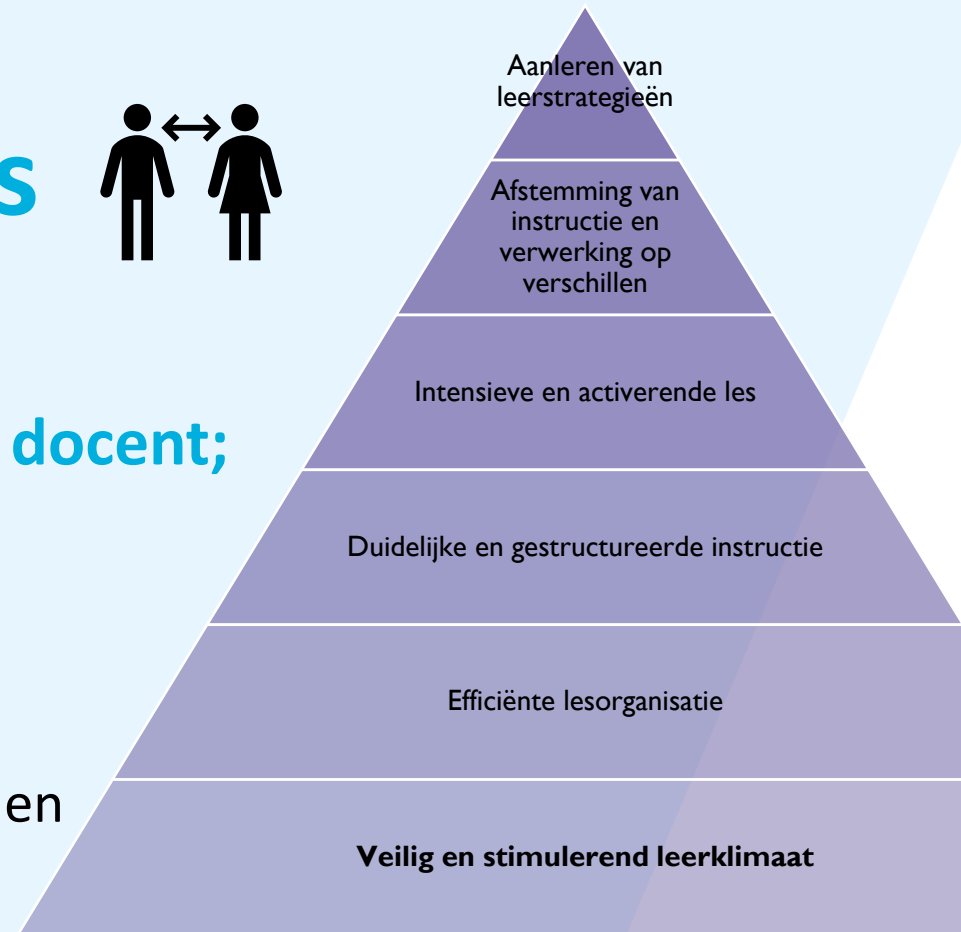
s

docent;

en

Aanleren van leerstrategieën

Afstemming van instructie en verwerking op verschillen

Intensieve en activerende les

Duidelijke en gestructureerde instructie

Efficiënte lesorganisatie

**Veilig en stimulerend leerklimaat**